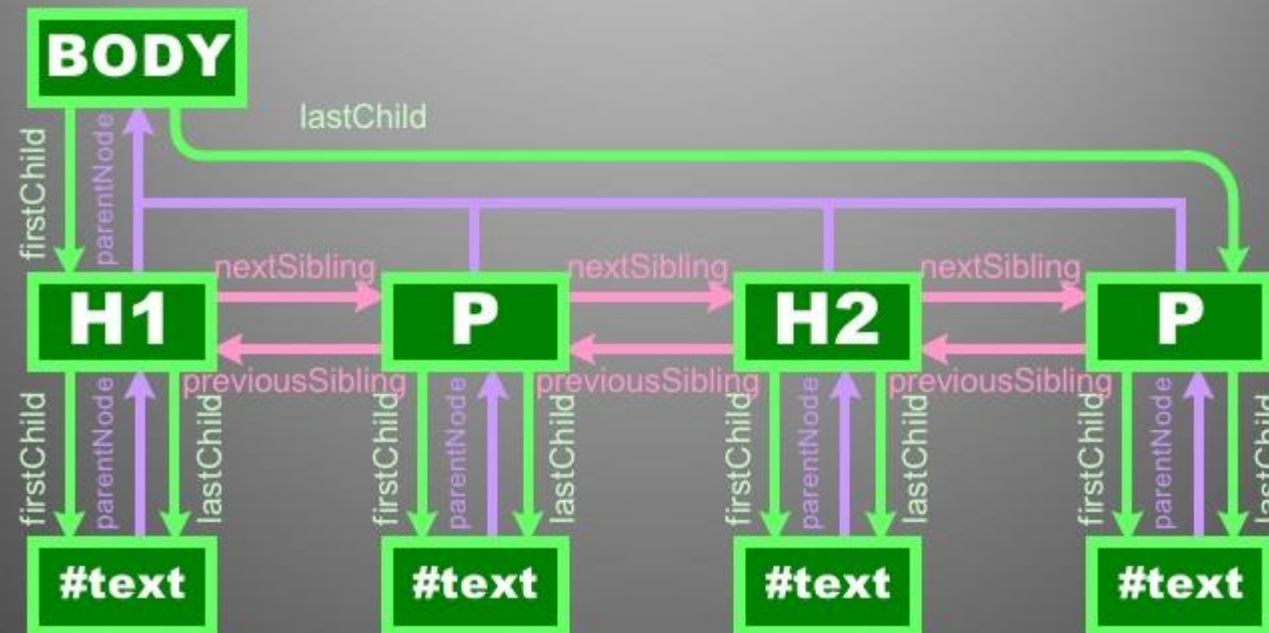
BODY

lastChild

firstChild

parentNode

H1

nextSibling

previousSibling

P

nextSibling

previousSibling

H2

nextSibling

previousSibling

P

firstChild

parentNode

lastChild

#text

firstChild

parentNode

lastChild

#text

firstChild

parentNode

lastChild

#text

firstChild

parentNode

lastChild

#text